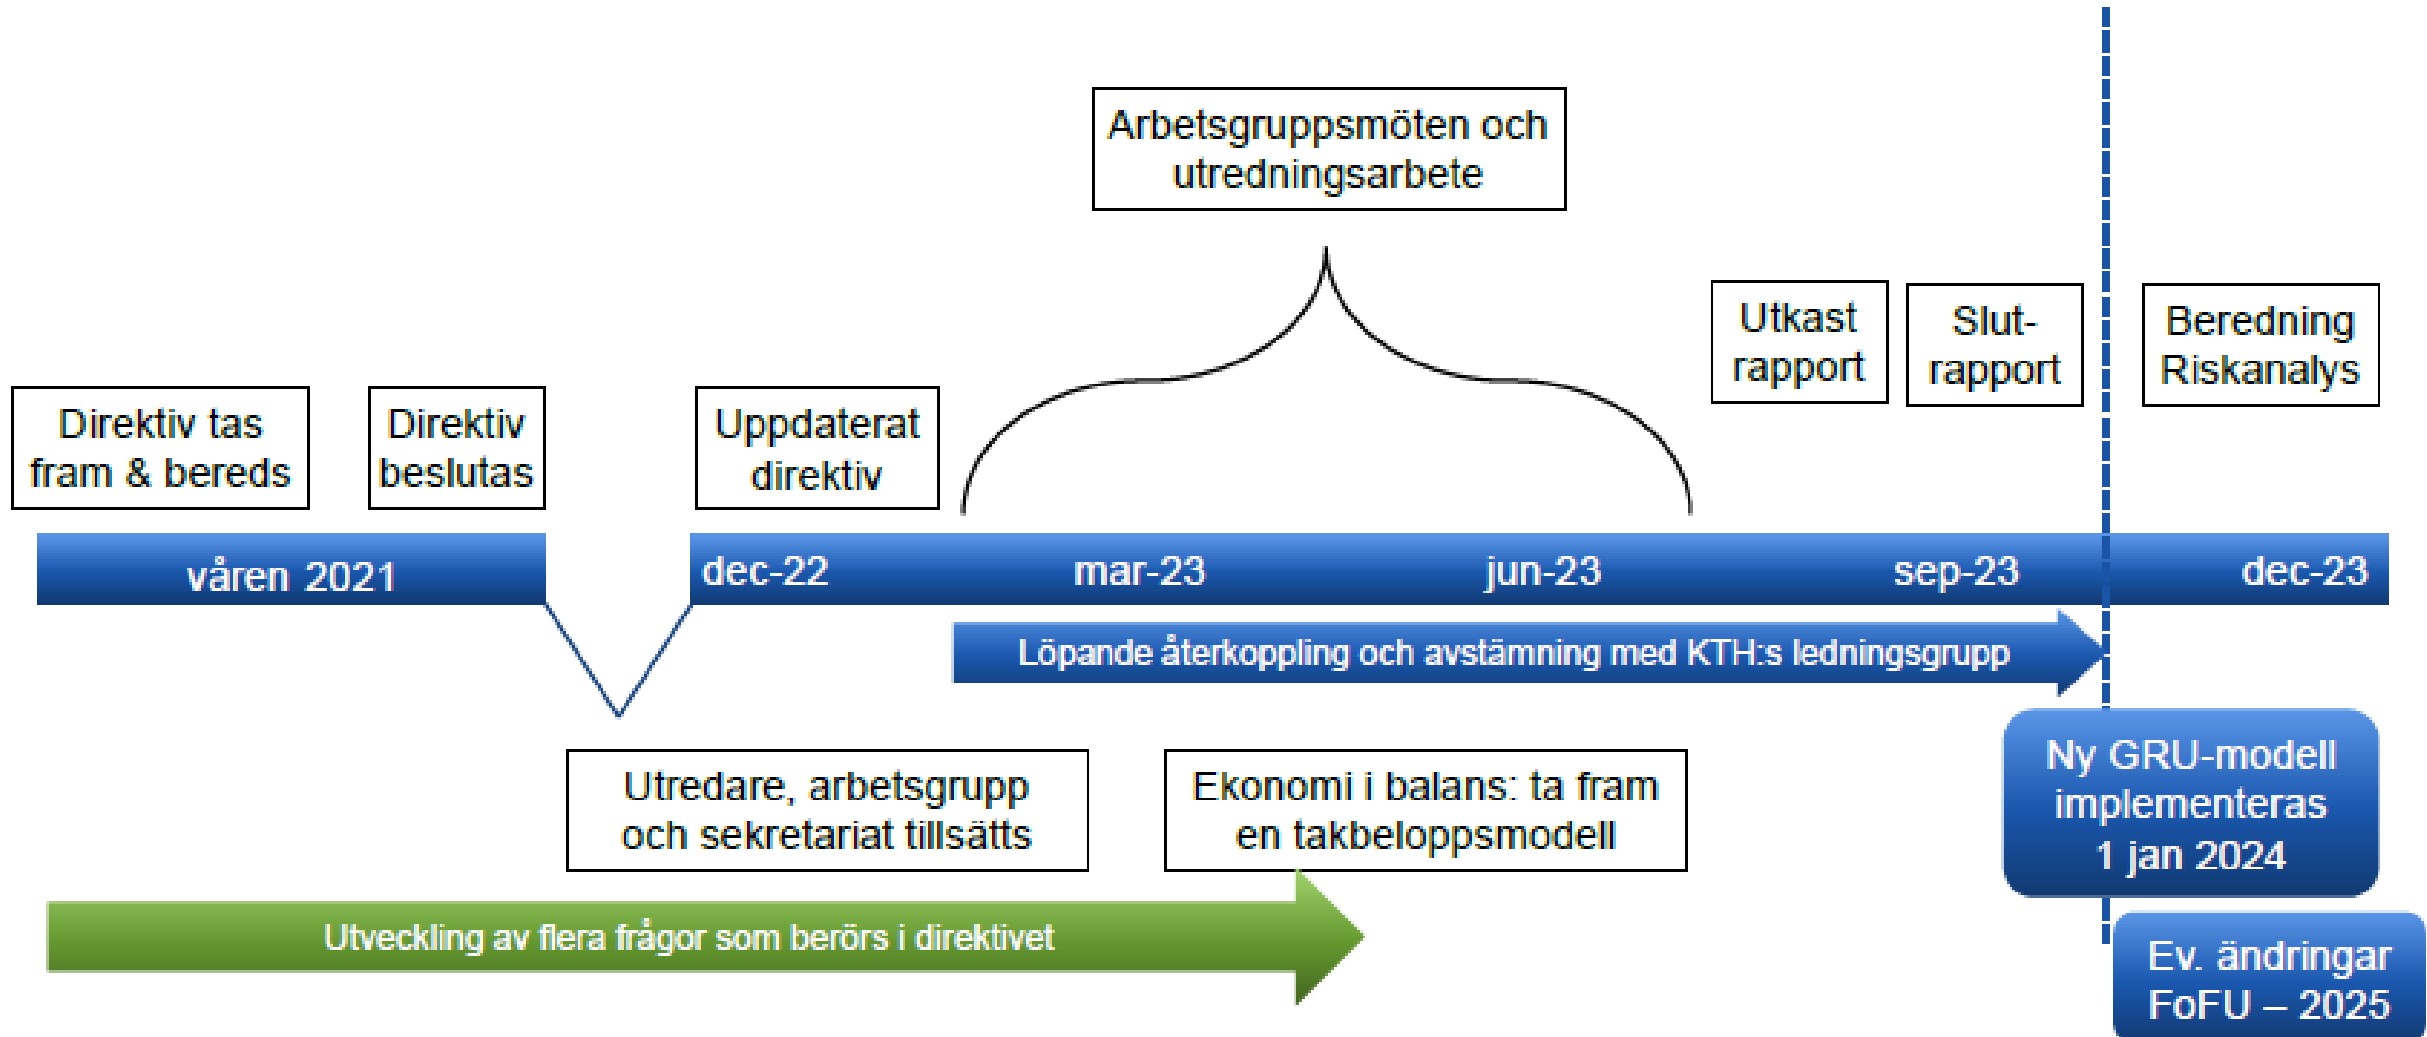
Arbetsgruppsmöten och utredningsarbete

Direktiv tas fram & bereds

Direktiv beslutas

Uppdaterat direktiv

Utkast rapport

Slut-rapport

Beredning Riskanalys

våren 2021

dec-22

mar-23

jun-23

sep-23

dec-23

Löpande återkoppling och avstämning med KTH:s ledningsgrupp

Utredare, arbetsgrupp och sekretariat tillsätts

Ekonomi i balans: ta fram en takbeloppsmodell

Ny GRU-modell implementeras 1 jan 2024

Utveckling av flera frågor som berörs i direktivet

Ev. ändringar FoFU – 2025